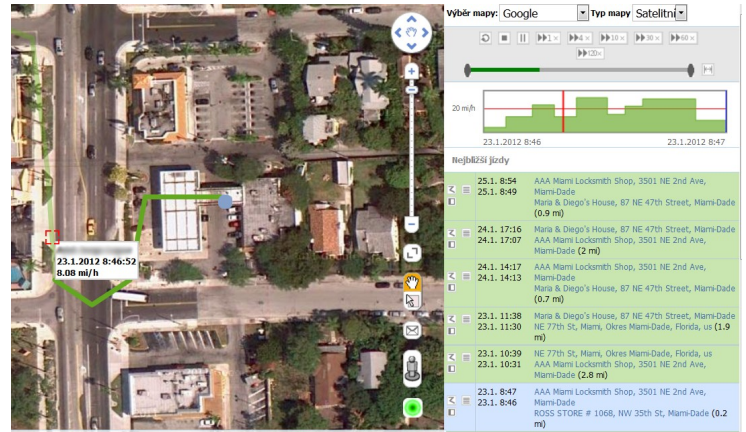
23.1.2012 8:46:52
8.08 mi/h

Výběr mapy: Google Typ mapy Satelitní

1× 4× 10× 30× 60× 120×

20 mi/h

23.1.2012 8:46 23.1.2012 8:47

Nejbližší jízdy

| | |
|---|---|
| 25.1. 8:54<br>25.1. 8:49 | AAA Miami Locksmith Shop, 3501 NE 2nd Ave, Miami-Dade<br>Maria & Diego's House, 87 NE 47th Street, Miami-Dade<br>(0.9 mi) |
| 24.1. 17:16<br>24.1. 17:07 | Maria & Diego's House, 87 NE 47th Street, Miami-Dade<br>AAA Miami Locksmith Shop, 3501 NE 2nd Ave, Miami-Dade (2 mi) |
| 24.1. 14:17<br>24.1. 14:13 | AAA Miami Locksmith Shop, 3501 NE 2nd Ave, Miami-Dade<br>Maria & Diego's House, 87 NE 47th Street, Miami-Dade<br>(0.7 mi) |
| 23.1. 11:38<br>23.1. 11:30 | Maria & Diego's House, 87 NE 47th Street, Miami-Dade<br>NE 77th St, Miami, Okres Miami-Dade, Florida, us (1.9 mi) |
| 23.1. 10:39<br>23.1. 10:31 | NE 77th St, Miami, Okres Miami-Dade, Florida, us<br>AAA Miami Locksmith Shop, 3501 NE 2nd Ave, Miami-Dade (2.8 mi) |
| 23.1. 8:47<br>23.1. 8:46 | AAA Miami Locksmith Shop, 3501 NE 2nd Ave, Miami-Dade<br>ROSS STORE # 1068, NW 35th St, Miami-Dade (0.2 mi) |